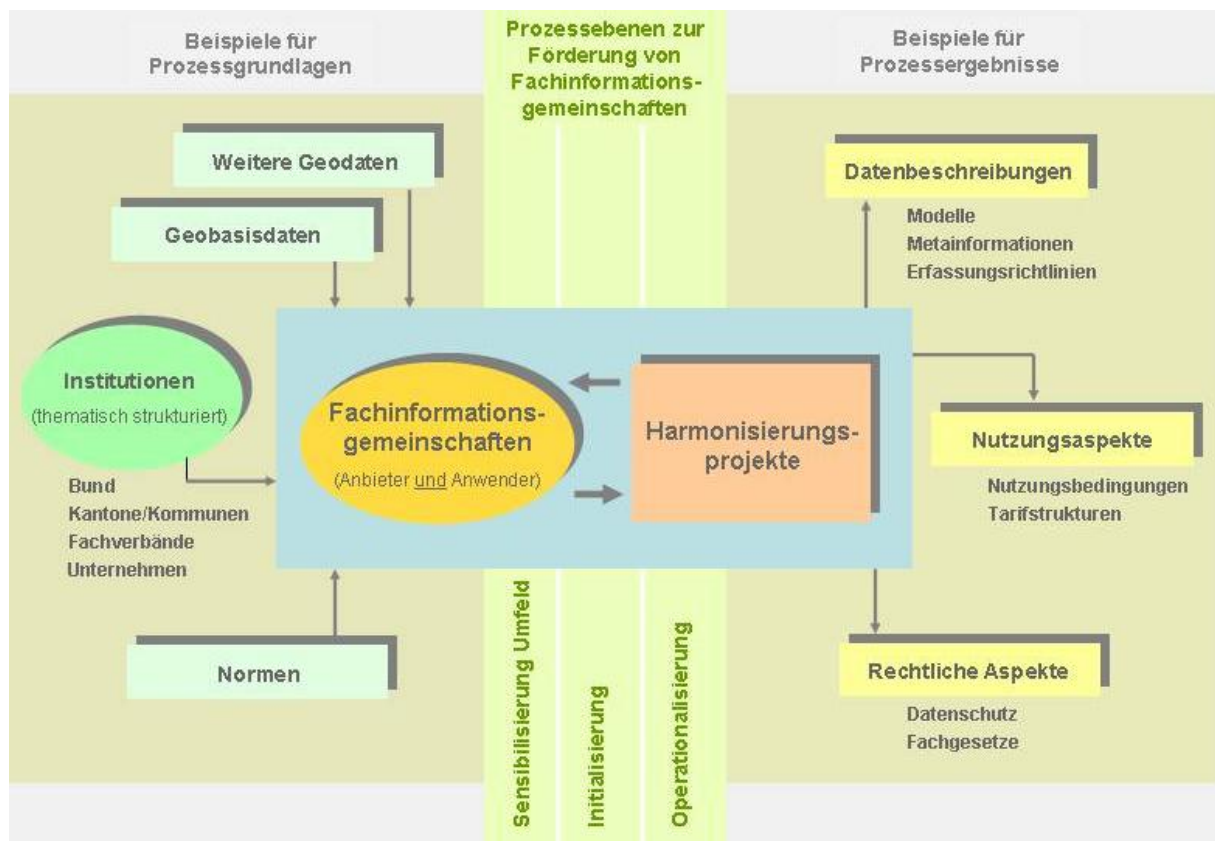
Beispiele für Prozessgrundlagen

Prozessebenen zur Förderung von Fachinformationsgemeinschaften

Beispiele für Prozessergebnisse

Weitere Geodaten

Geobasisdaten

Institutionen
(thematisch strukturiert)

Bund
Kantone/Kommunen
Fachverbände
Unternehmen

Normen

Fachinformationsgemeinschaften
(Anbieter und Anwender)

Harmonisierungsprojekte

Datenbeschreibungen

Modelle
Metainformationen
Erfassungsrichtlinien

Nutzungsaspekte

Nutzungsbedingungen
Tarifstrukturen

Rechtliche Aspekte

Datenschutz
Fachgesetze

Sensibilisierung Umfeld

Initialisierung

Operationalisierung